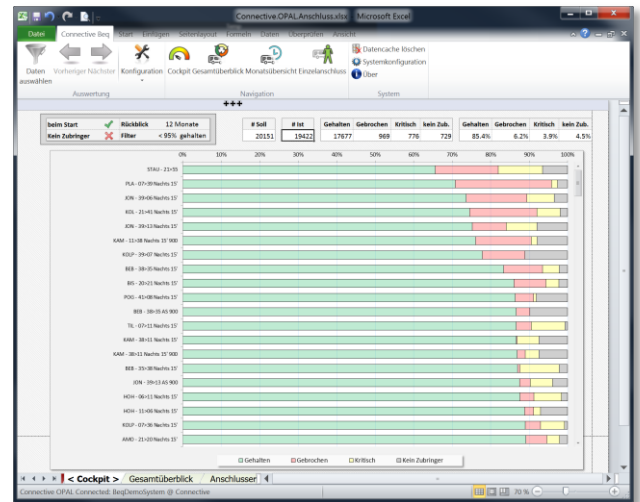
Connective.OPAL.Anschluss.xlsx - Microsoft Excel

Datei | Connective Beq | Start | Einfügen | Seitenlayout | Formeln | Daten | Überprüfen | Ansicht

Daten auswählen | Vorheriger | Nächster | Konfiguration | Cockpit | Gesamtüberblick | Monatsübersicht | Einzelanschluss | Datencache löschen | Systemkonfiguration | Über

Auswertung | Navigation | System

+++

| beim Start | ✓ | Rückblick | 12 Monate |
|---|---|---|---|
| Kein Zubringer | ✗ | Filter | < 95% gehalten |

| # Soll | # Ist | Gehalten | Gebrochen | Kritisch | kein Zub. | Gehalten | Gebrochen | Kritisch | kein Zub. |
|---|---|---|---|---|---|---|---|---|---|
| 20151 | 19422 | 17677 | 969 | 776 | 729 | 85.4% | 6.2% | 3.9% | 4.5% |

0% 10% 20% 30% 40% 50% 60% 70% 80% 90% 100%

STAU - 21×33
PLA - 07×39 Nachts 15'
JON - 39×06 Nachts 15'
KOL - 21×41 Nachts 15'
JON - 39×13 Nachts 15'
KAM - 11×38 Nachts 15' 900
KOLP - 39×07 Nachts 15'
BEB - 38×35 Nachts 15'
BIS - 20×21 Nachts 15'
POG - 41×08 Nachts 15'
BEB - 38×35 AS 900
TIL - 07×11 Nachts 15'
KAM - 38×11 Nachts 15'
KAM - 38×11 Nachts 15' 900
BEB - 35×38 Nachts 15'
JON - 39×13 AS 900
HOH - 06×11 Nachts 15'
HOH - 11×06 Nachts 15'
KOLP - 07×36 Nachts 15'
ARD - 21×20 Nachts 15'

Gehalten | Gebrochen | Kritisch | Kein Zubringer

< Cockpit > | Gesamtüberblick | Anschlusser

Connective OPAL Connected: BeqDemoSystem @ Connective | 70 %